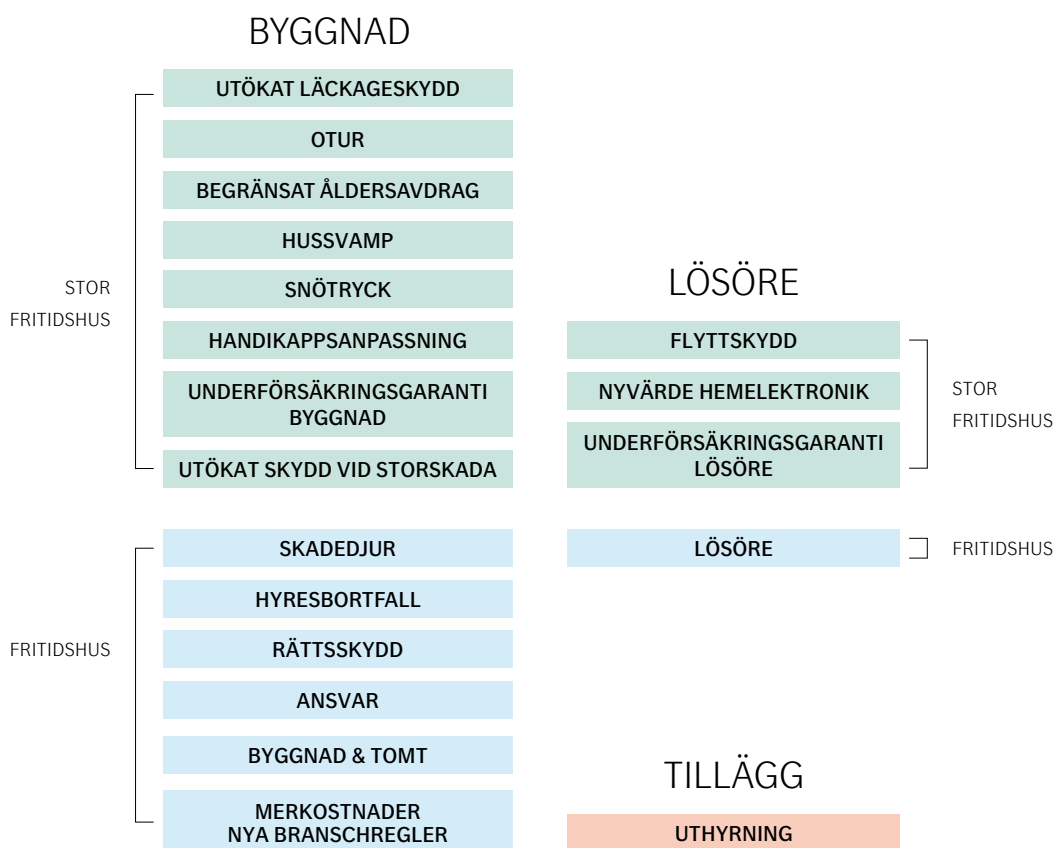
BYGGNAD

STOR FRITIDSHUS

UTÖKAT LÄCKAGESKYDD

OTUR

BEGRÄNSAT ÅLDERSAVDRAG

HUSSVAMP

SNÖTRYCK

HANDIKAPPSANPASSNING

UNDERFÖRSÄKRINGSGARANTI BYGGNAD

UTÖKAT SKYDD VID STORSKADA

FRITIDSHUS

SKADEDJUR

HYRESBORTFALL

RÄTTSSKYDD

ANSVAR

BYGGNAD & TOMT

MERKOSTNADER NYA BRANSCHREGLER

LÖSÖRE

FLYTTSKYDD

NYVÄRDE HEMELEKTRONIK

UNDERFÖRSÄKRINGSGARANTI LÖSÖRE

STOR FRITIDSHUS

LÖSÖRE

FRITIDSHUS

TILLÄGG

UTHYRNING